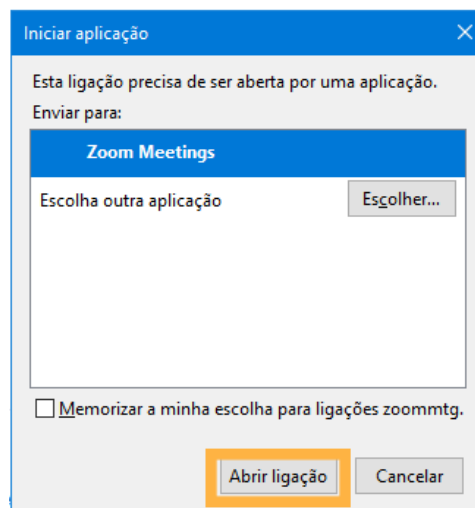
Iniciar aplicação

Esta ligação precisa de ser aberta por uma aplicação.

Enviar para:

Zoom Meetings

Escolha outra aplicação

Escolher...

Memorizar a minha escolha para ligações zoommtg.

Abrir ligação

Cancelar